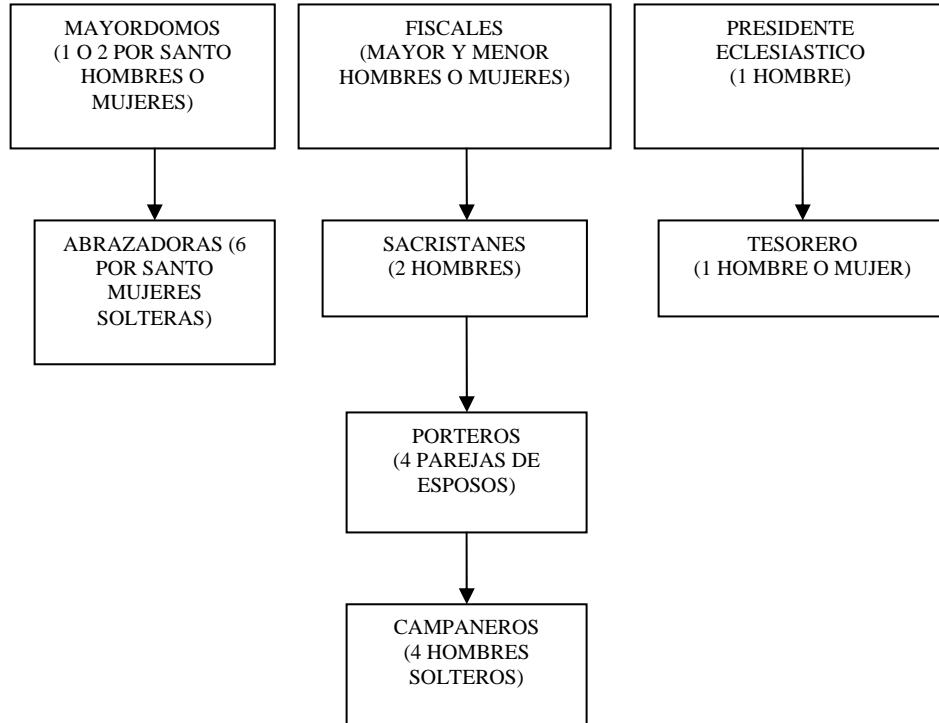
MAYORDOMOS (1 O 2 POR SANTO HOMBRES O MUJERES)

FISCALES (MAYOR Y MENOR HOMBRES O MUJERES)

PRESIDENTE ECLESIASTICO (1 HOMBRE)

ABRAZADORAS (6 POR SANTO MUJERES SOLTERAS)

SACRISTANES (2 HOMBRES)

TESORERO (1 HOMBRE O MUJER)

PORTEROS (4 PAREJAS DE ESPOSOS)

CAMPANEROS (4 HOMBRES SOLTEROS)